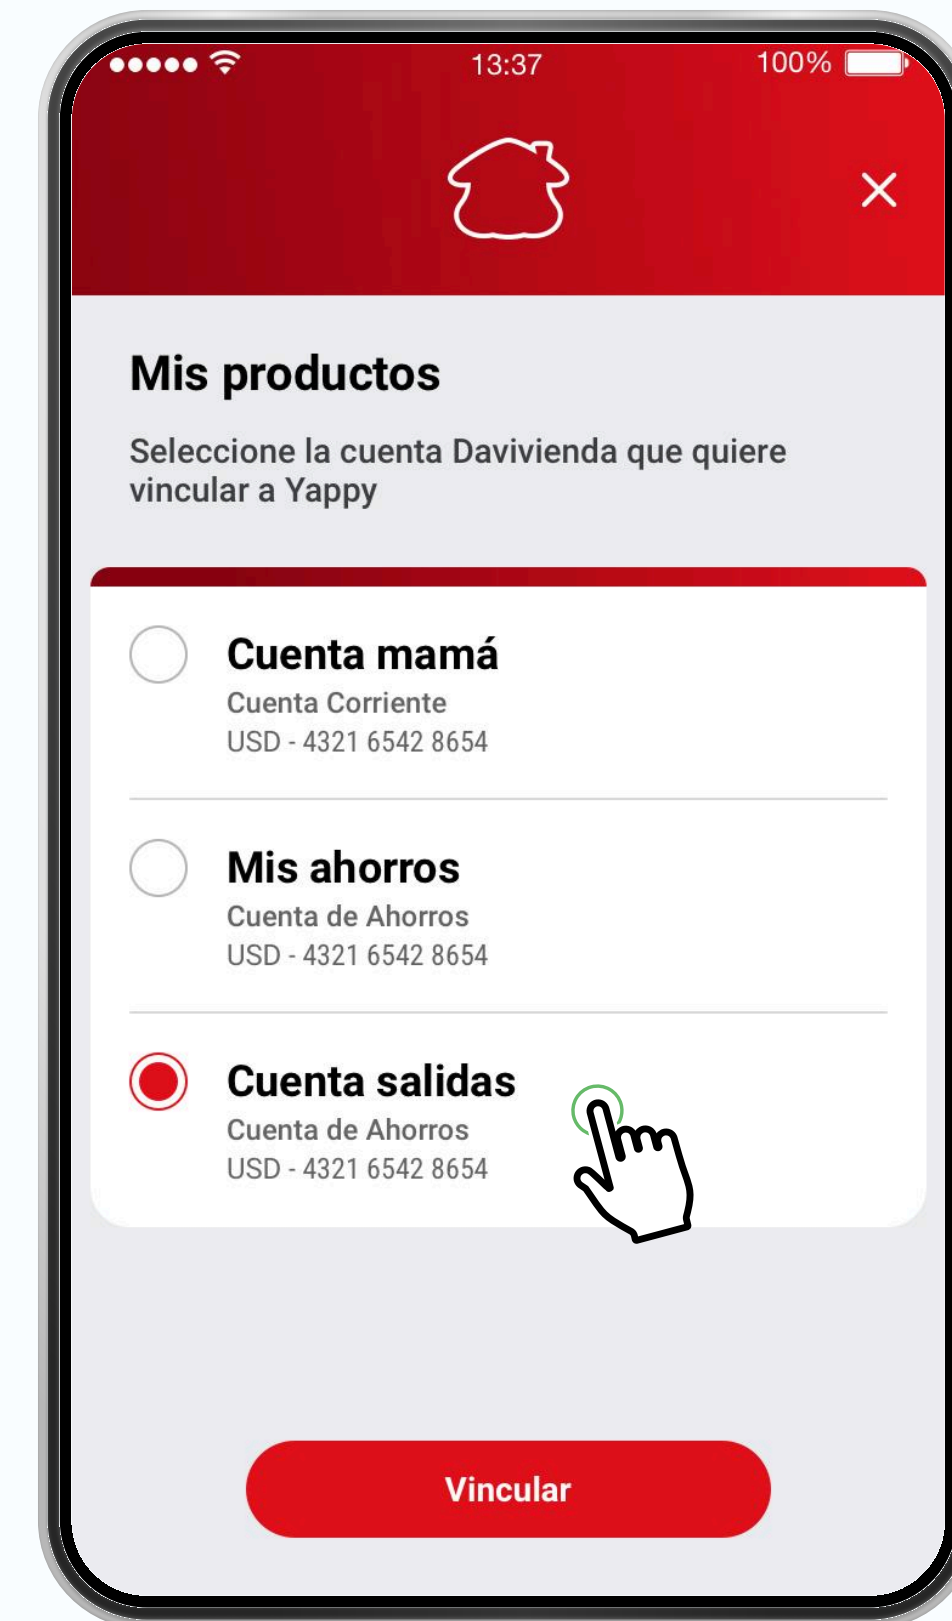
13:37
100%

Mis productos

Seleccione la cuenta Davivienda que quiere vincular a Yappy

Cuenta mamá
Cuenta Corriente
USD - 4321 6542 8654

Mis ahorros
Cuenta de Ahorros
USD - 4321 6542 8654

Cuenta salidas
Cuenta de Ahorros
USD - 4321 6542 8654

Vincular